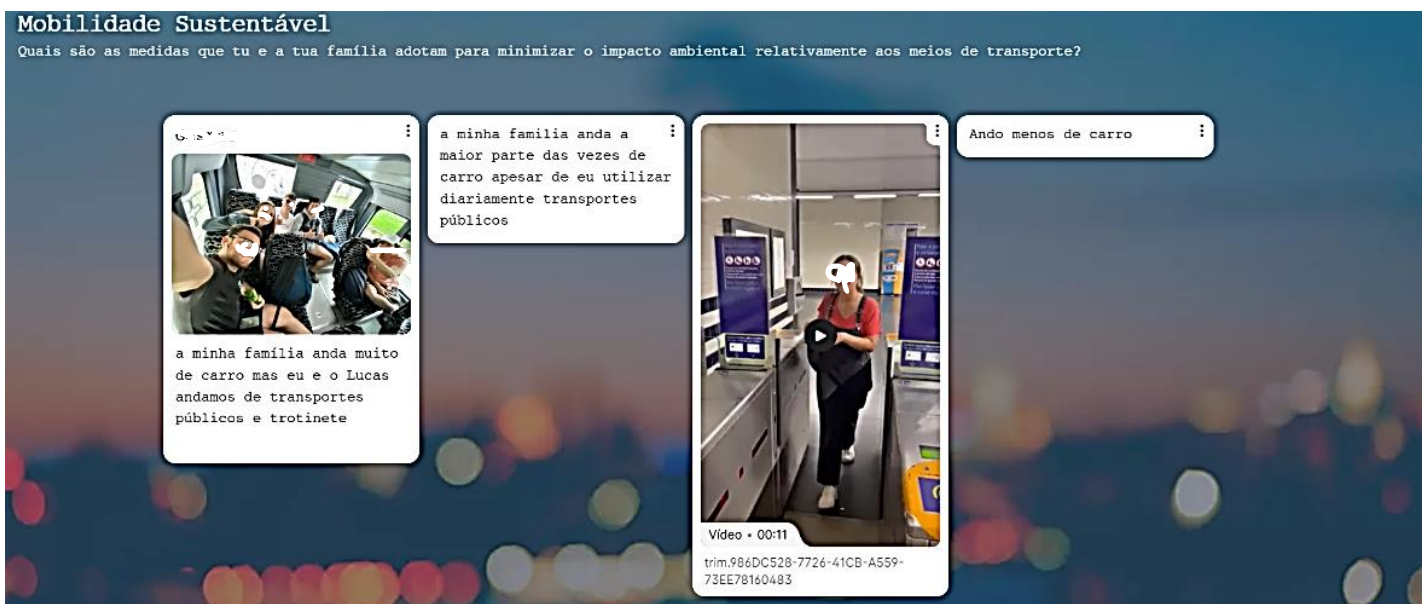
Mobilidade Sustentável
Quais são as medidas que tu e a tua família adotam para minimizar o impacto ambiental relativamente aos meios de transporte?

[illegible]

a minha família anda muito de carro mas eu e o Lucas andamos de transportes públicos e trotinete

a minha familia anda a maior parte das vezes de carro apesar de eu utilizar diariamente transportes públicos

Vídeo • 00:11
trim.986DC528-7726-41CB-A559-73EE78160483

Ando menos de carro